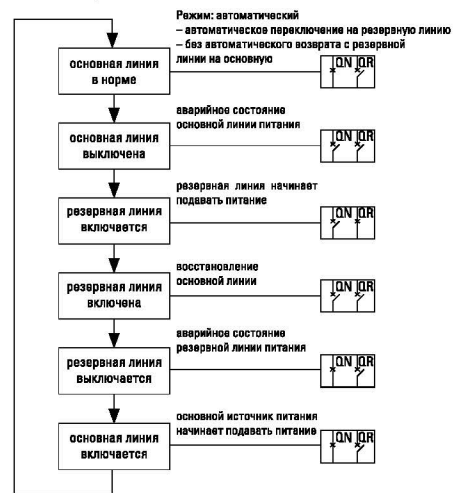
Режим: автоматический
– автоматическое переключение на резервную линию
– без автоматического возврата с резервной линии на основную

основная линия в норме

QN QR

аварийное состояние основной линии питания

основная линия выключена

QN QR

резервная линия начинает подавать питание

резервная линия включается

QN QR

восстановление основной линии

резервная линия включена

QN QR

аварийное состояние резервной линии питания

резервная линия выключается

QN QR

основной источник питания начинает подавать питание

основная линия включается

QN QR